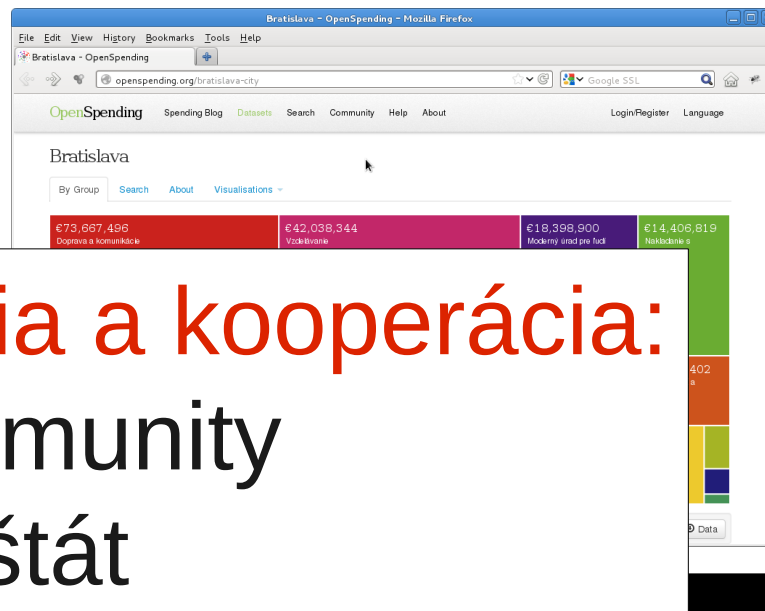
Bratislava - OpenSpending - Mozilla Firefox

File Edit View History Bookmarks Tools Help

Bratislava - OpenSpending

openspending.org/bratislava-city

Google SSL

OpenSpending Spending Blog Datasets Search Community Help About Login/Register Language

Bratislava

By Group Search About Visualisations

€73,667,496
Doprava a komunikácie

€42,038,344
Vzdelávanie

€18,398,900
Moderný úrad pre ľudí

€14,406,819
Nakladanie s

402
a

Data

ia a kooperácia:
munity
štát